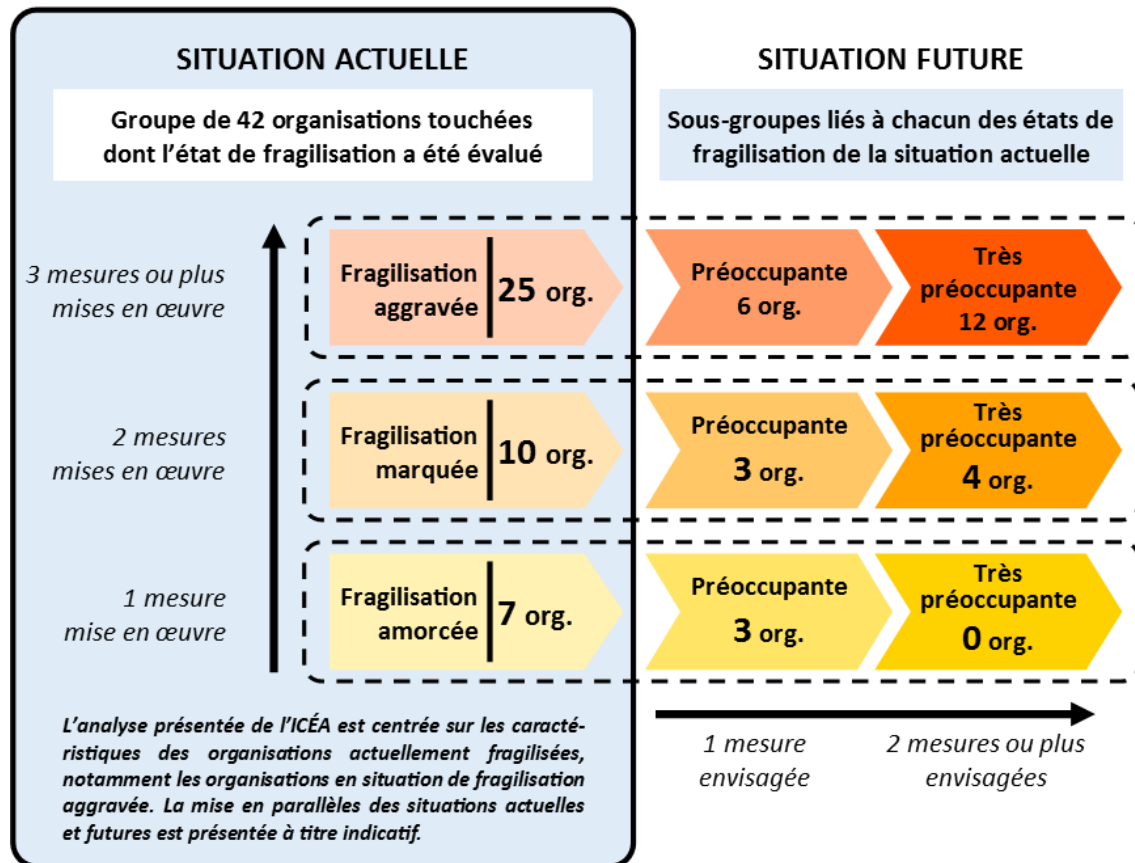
SITUATION ACTUELLE

Groupe de 42 organisations touchées dont l'état de fragilisation a été évalué

SITUATION FUTURE

Sous-groupes liés à chacun des états de fragilisation de la situation actuelle

3 mesures ou plus mises en œuvre

Fragilisation aggravée | 25 org.

Préoccupante 6 org.

Très préoccupante 12 org.

2 mesures mises en œuvre

Fragilisation marquée | 10 org.

Préoccupante 3 org.

Très préoccupante 4 org.

1 mesure mise en œuvre

Fragilisation amorcée | 7 org.

Préoccupante 3 org.

Très préoccupante 0 org.

L'analyse présentée de l'ICÉA est centrée sur les caractéristiques des organisations actuellement fragilisées, notamment les organisations en situation de fragilisation aggravée. La mise en parallèles des situations actuelles et futures est présentée à titre indicatif.

1 mesure envisagée

2 mesures ou plus envisagées